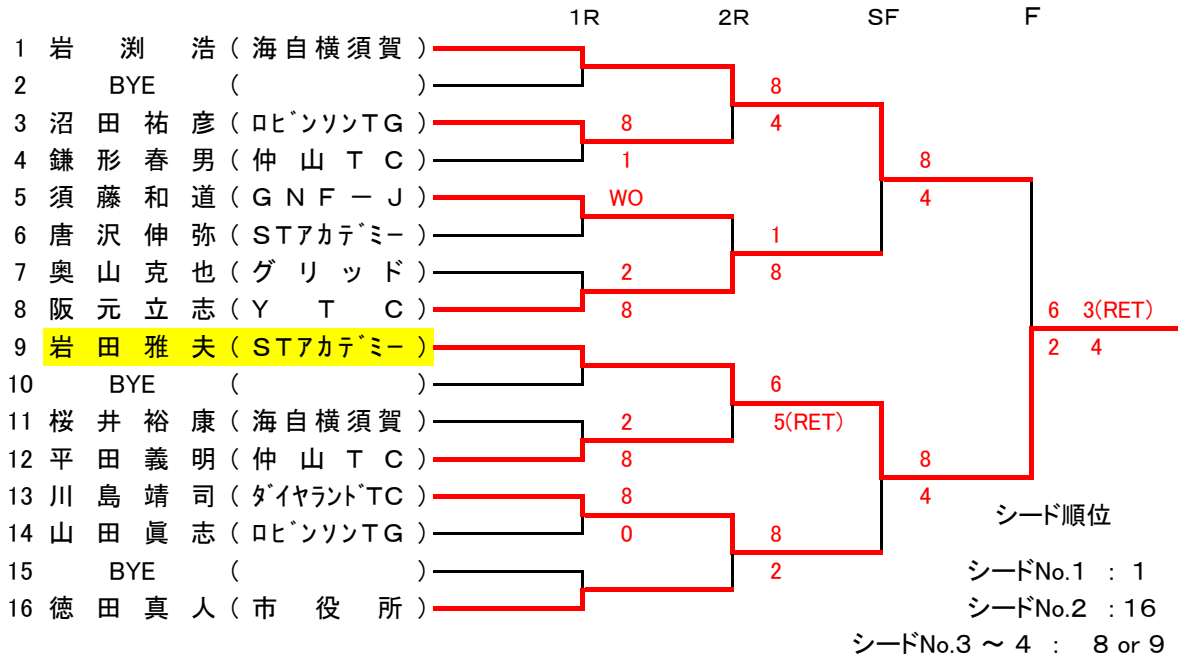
1R 2R SF F

1 岩 渕 浩（海自横須賀）
2 BYE （ ）
3 沼 田 祐 彦（ﾛﾋﾞﾝｿﾝTG）
4 鎌 形 春 男（仲 山 T C）
5 須 藤 和 道（G N F － J）
6 唐 沢 伸 弥（STｱｶﾃﾞﾐｰ）
7 奥 山 克 也（グ リ ッ ド）
8 阪 元 立 志（Y T C）
9 岩 田 雅 夫（STｱｶﾃﾞﾐｰ）
10 BYE （ ）
11 桜 井 裕 康（海自横須賀）
12 平 田 義 明（仲 山 T C）
13 川 島 靖 司（ﾀﾞｲﾔﾗﾝﾄﾞTC）
14 山 田 眞 志（ﾛﾋﾞﾝｿﾝTG）
15 BYE （ ）
16 徳 田 真 人（市 役 所）

8
1
WO
2
8
2
8
8
0

8
4
1
8
6
5(RET)
8
2

8
4
8
4

6 3(RET)
2 4

シード順位
シードNo.1 ： 1
シードNo.2 ：16
シードNo.3 ～ 4 ： 8 or 9